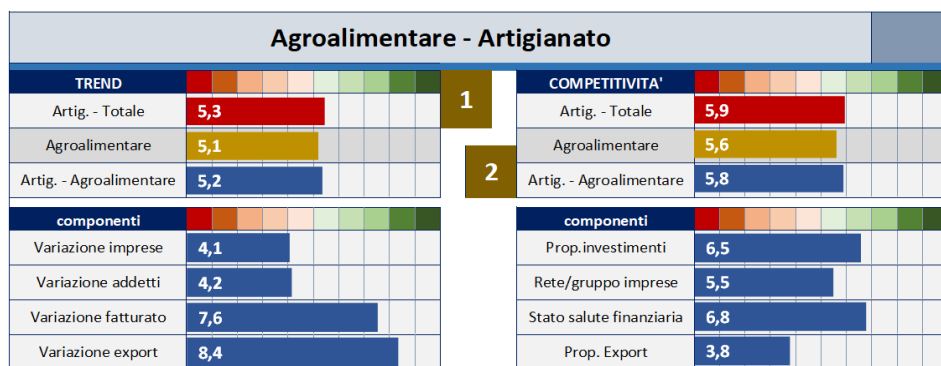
Agroalimentare - Artigianato

| TREND | |
|---|---|
| Artig. - Totale | 5,3 |
| Agroalimentare | 5,1 |
| Artig. - Agroalimentare | 5,2 |

1

2

| COMPETITIVITA' | |
|---|---|
| Artig. - Totale | 5,9 |
| Agroalimentare | 5,6 |
| Artig. - Agroalimentare | 5,8 |

| componenti | |
|---|---|
| Variazione imprese | 4,1 |
| Variazione addetti | 4,2 |
| Variazione fatturato | 7,6 |
| Variazione export | 8,4 |

| componenti | |
|---|---|
| Prop.investimenti | 6,5 |
| Rete/gruppo imprese | 5,5 |
| Stato salute finanziaria | 6,8 |
| Prop. Export | 3,8 |